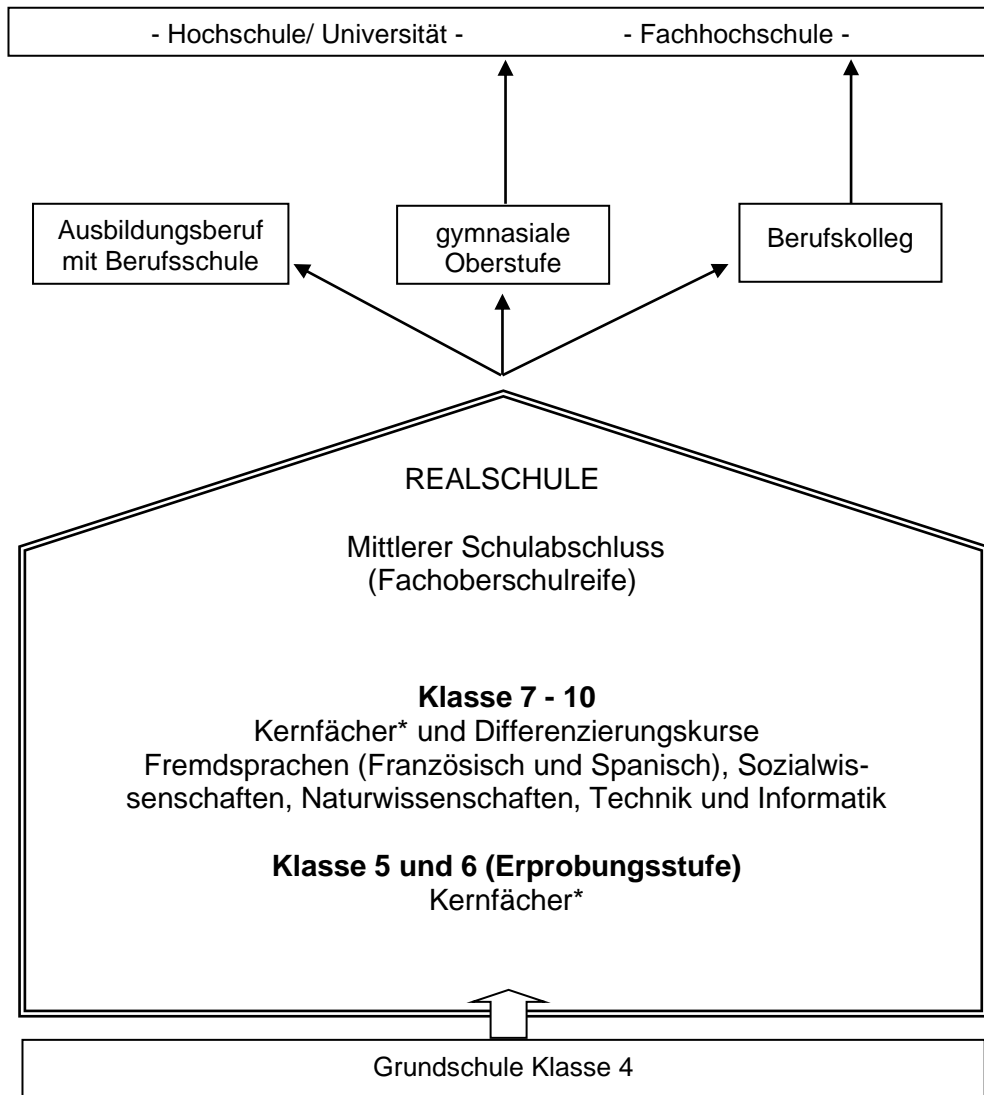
- Hochschule/ Universität - - Fachhochschule -

Ausbildungsberuf mit Berufsschule

gymnasiale Oberstufe

Berufskolleg

REALSCHULE

Mittlerer Schulabschluss (Fachoberschulreife)

**Klasse 7 - 10**
Kernfächer* und Differenzierungskurse
Fremdsprachen (Französisch und Spanisch), Sozialwissenschaften, Naturwissenschaften, Technik und Informatik

**Klasse 5 und 6 (Erprobungsstufe)**
Kernfächer*

Grundschule Klasse 4